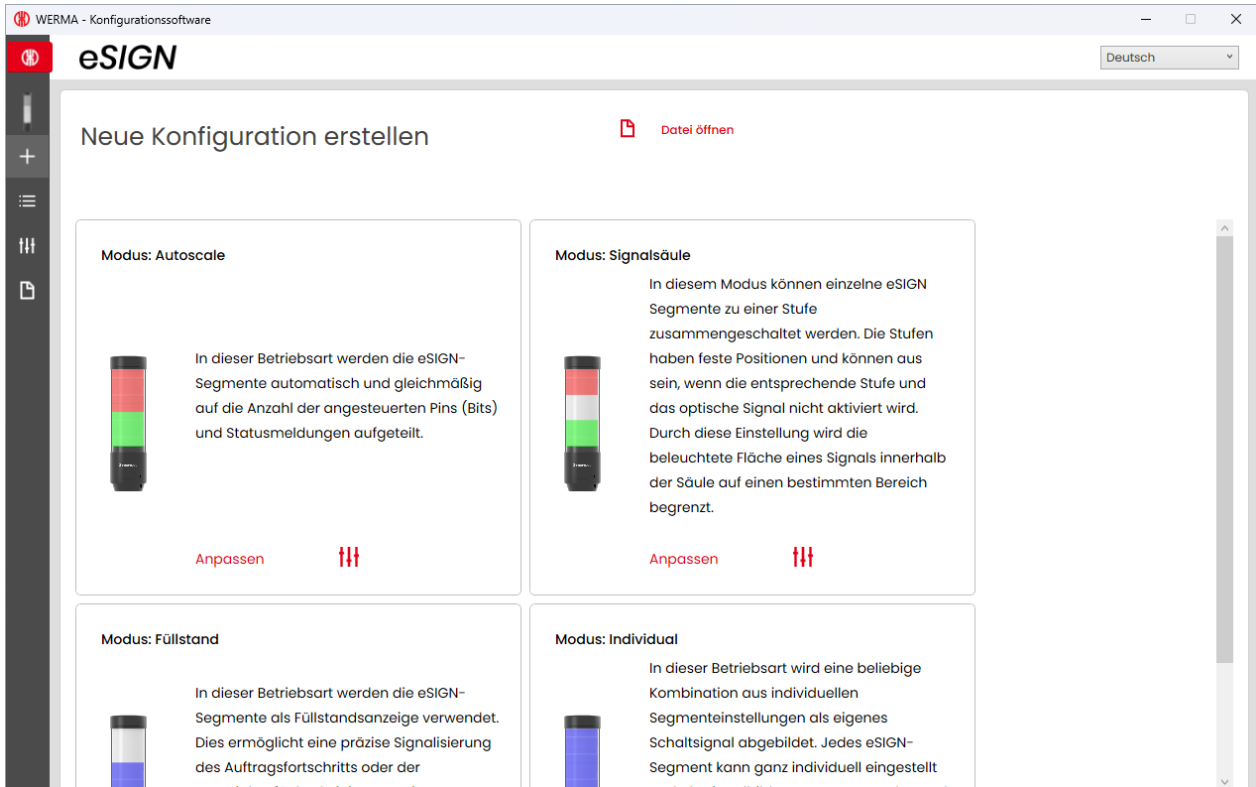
WERMA - Konfigurationssoftware

eSIGN

Deutsch

Neue Konfiguration erstellen

Datei öffnen

Modus: Autoscale

In dieser Betriebsart werden die eSIGN-Segmente automatisch und gleichmäßig auf die Anzahl der angesteuerten Pins (Bits) und Statusmeldungen aufgeteilt.

Anpassen

Modus: Signalsäule

In diesem Modus können einzelne eSIGN Segmente zu einer Stufe zusammengeschaltet werden. Die Stufen haben feste Positionen und können aus sein, wenn die entsprechende Stufe und das optische Signal nicht aktiviert wird. Durch diese Einstellung wird die beleuchtete Fläche eines Signals innerhalb der Säule auf einen bestimmten Bereich begrenzt.

Anpassen

Modus: Füllstand

In dieser Betriebsart werden die eSIGN-Segmente als Füllstandsanzeige verwendet. Dies ermöglicht eine präzise Signalisierung des Auftragsfortschritts oder der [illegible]

Modus: Individual

In dieser Betriebsart wird eine beliebige Kombination aus individuellen Segmenteinstellungen als eigenes Schaltsignal abgebildet. Jedes eSIGN-Segment kann ganz individuell eingestellt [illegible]